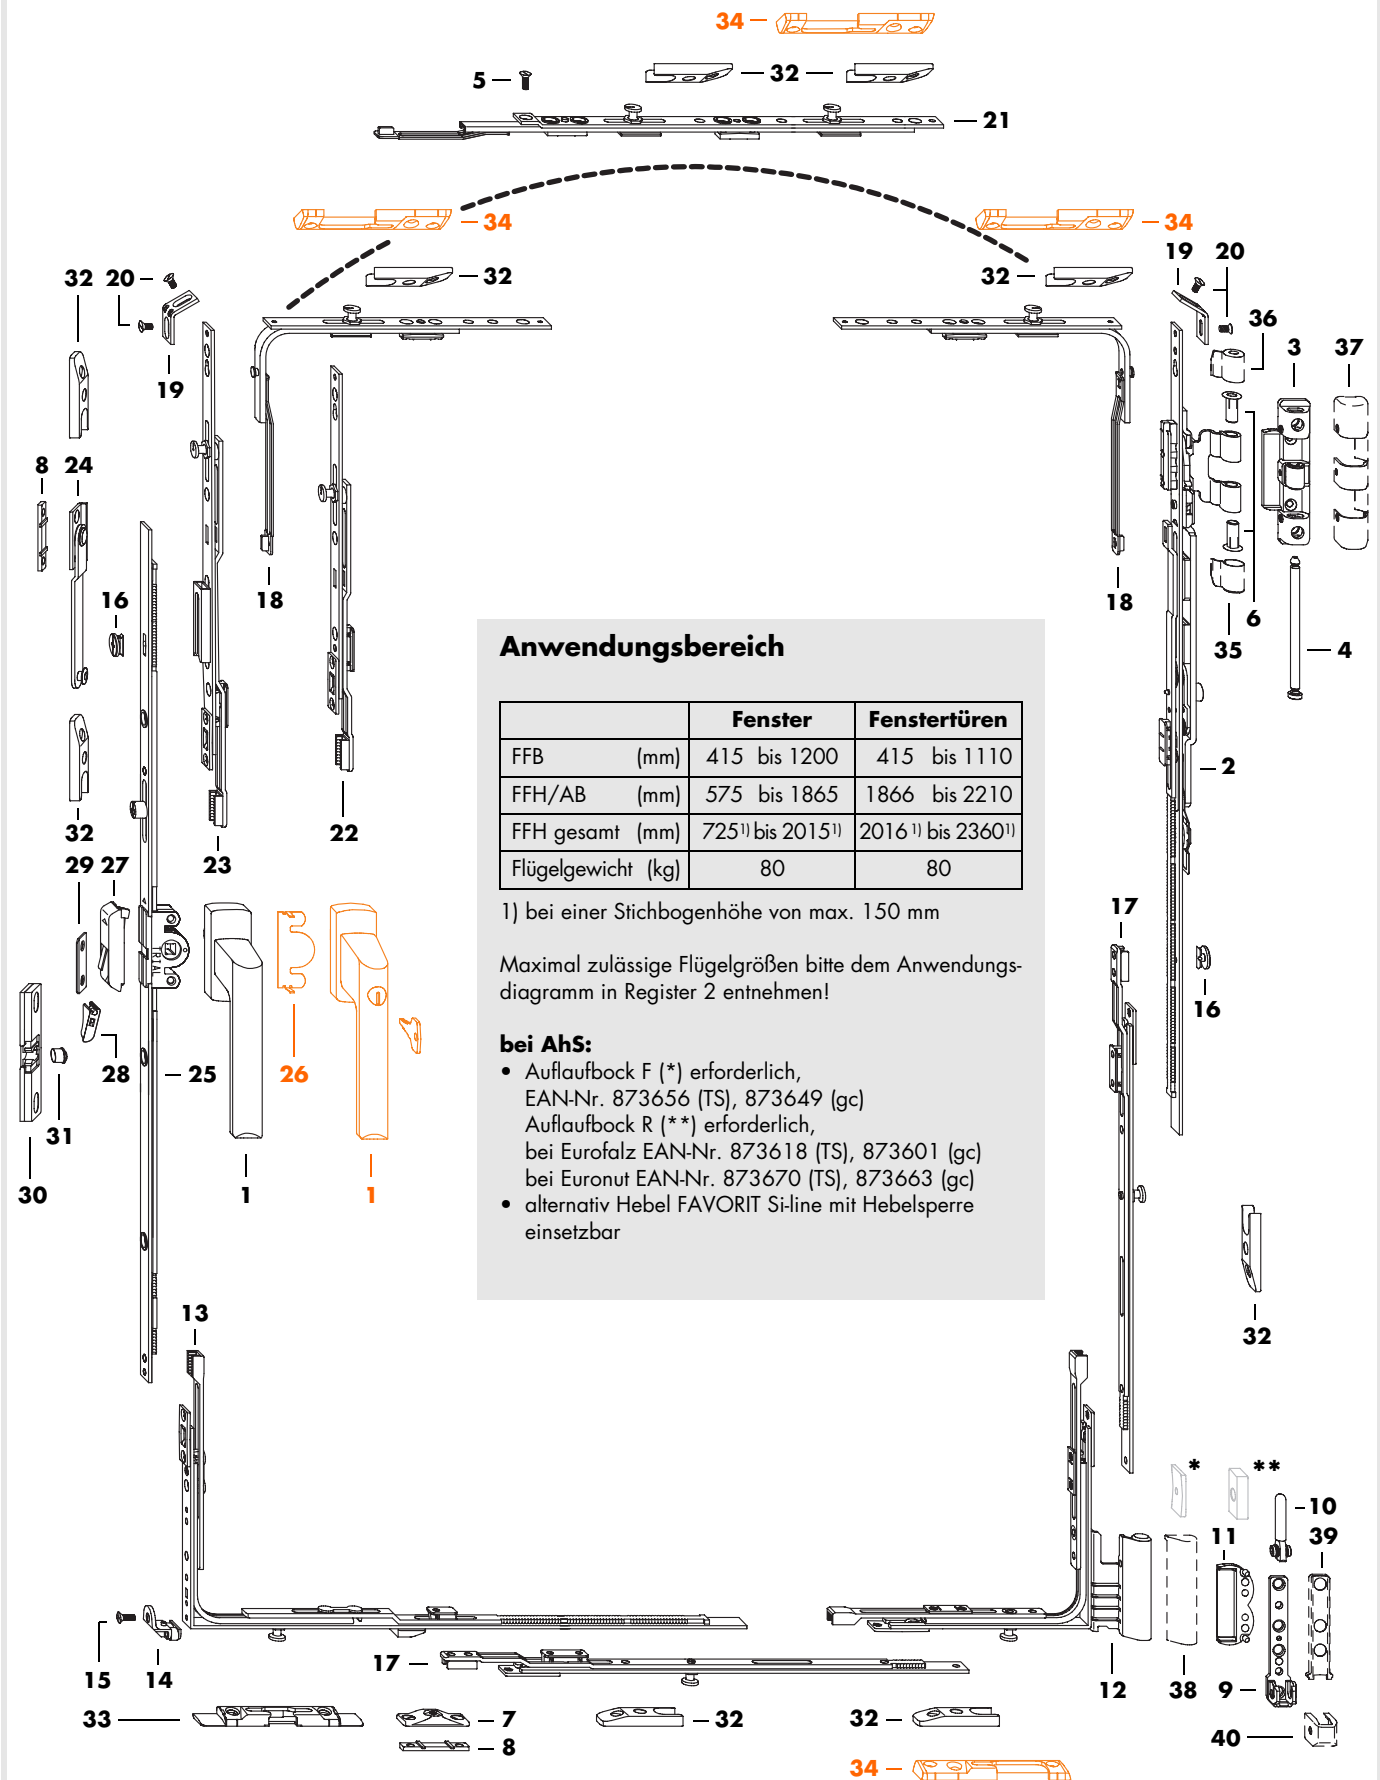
34 –
5 –
– 32 –
– 21
– 34
34
32
20 –
– 32
32 –
19 20
36
3 37
19
8 24
16
18
18
6
35
– 4
Anwendungsbereich

| | Fenster | Fenstertüren |
|---|---|---|
| FFB (mm) | 415 bis 1200 | 415 bis 1110 |
| FFH/AB (mm) | 575 bis 1865 | 1866 bis 2210 |
| FFH gesamt (mm) | $725^{1)}$ bis $2015^{1)}$ | $2016^{1)}$ bis $2360^{1)}$ |
| Flügelgewicht (kg) | 80 | 80 |

1) bei einer Stichbogenhöhe von max. 150 mm

Maximal zulässige Flügelgrößen bitte dem Anwendungsdiagramm in Register 2 entnehmen!

bei AhS:
• Auflaufbock F (*) erforderlich, EAN-Nr. 873656 (TS), 873649 (gc) Auflaufbock R (**) erforderlich, bei Eurofalz EAN-Nr. 873618 (TS), 873601 (gc) bei Euronut EAN-Nr. 873670 (TS), 873663 (gc)
• alternativ Hebel FAVORIT Si-line mit Hebelsperre einsetzbar

– 2
32
22
29 27
23
17
16
28
– 25
26
31
30
1
1
32
13
* **
– 10
11 39
15 14
17 –
12 38 9 –
33
– 7
– 8
– 32
32 –
40
34 –